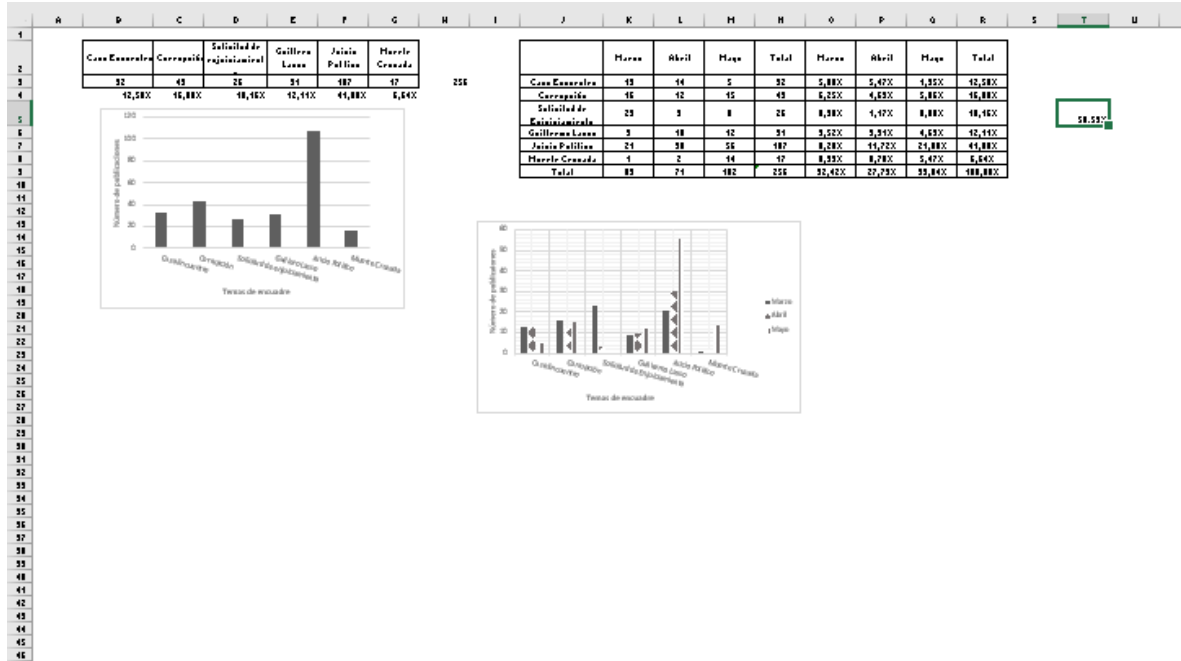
| A | B | C | D | E | F | G | H | I | J | K | L | M | N | O | P | Q | R | S | T | U |
|---|---|---|---|---|---|---|---|---|---|---|---|---|---|---|---|---|---|---|---|---|

| Caso Ecuavolea | Corrupción | Solicitud de enjuiciamiento | Guillermo Lasso | Juicio Político | Muerte Cruzada | |
|---|---|---|---|---|---|---|
| 32 | 43 | 26 | 31 | 107 | 17 | 256 |
| 12,50% | 16,80% | 10,16% | 12,11% | 41,80% | 6,64% | |

| | Marzo | Abril | Mayo | Total | Marzo | Abril | Mayo | Total |
|---|---|---|---|---|---|---|---|---|
| Caso Ecuavolea | 13 | 14 | 5 | 32 | 5,08% | 5,47% | 1,95% | 12,50% |
| Corrupción | 16 | 12 | 15 | 43 | 6,25% | 4,69% | 5,86% | 16,80% |
| Solicitud de Enjuiciamiento | 23 | 3 | 0 | 26 | 8,98% | 1,17% | 0,00% | 10,16% |
| Guillermo Lasso | 9 | 10 | 12 | 31 | 3,52% | 3,91% | 4,69% | 12,11% |
| Juicio Político | 21 | 30 | 56 | 107 | 8,20% | 11,72% | 21,88% | 41,80% |
| Muerte Cruzada | 1 | 2 | 14 | 17 | 0,39% | 0,78% | 5,47% | 6,64% |
| Total | 83 | 71 | 102 | 256 | 32,42% | 27,73% | 39,84% | 100,00% |

58.59%

120
100
80
60
40
20
0
Número de publicaciones
Caso Ecuavolea
Corrupción
Solicitud de enjuiciamiento
Guillermo Lasso
Juicio Político
Muerte Cruzada
Temas de encuadre

60
50
40
30
20
10
0
Número de publicaciones
Caso Ecuavolea
Corrupción
Solicitud de enjuiciamiento
Guillermo Lasso
Juicio Político
Muerte Cruzada
Temas de encuadre
Marzo
Abril
Mayo